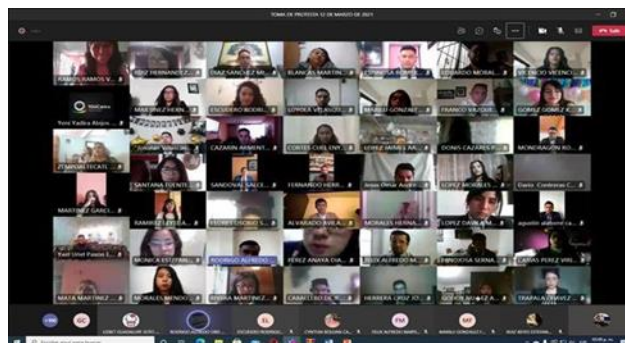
TOMA DE PROTESTA 12 DE MARZO DE 2021

Salir

RAMOS RAMOS V...
RUIZ HERNANDEZ...
DIAZ SANCHEZ MI...
BLANCAS MARTIN...
ESPINOSA RODRIG...
EDUARDO MORAL...
MAURICIO VICENCI...

Yeni Yadira Alejo...
MARTINEZ HERN...
ESCUDERO RODRI...
LOYOLA VELAZQU...
MANUEL GONZAL...
FRANCO VAZQUE...
GOMEZ GOMEZ K...

ZEMPOAL TECATL...
JUANA VAZQUEZ...
CAZARIN ARMENT...
CORTES CHELENC...
LOPEZ JAIMES AL...
DONIS CAZARES R...
MONDRAGON RO...

SANTANA FUENTE...
SANDOVAL SALCE...
FERNANDO HERR...
Jesus Omar Aguil...
LOPEZ MORALES...
Dario Contreras C...

MARTINEZ GARCI...
RAMIREZ ESTRA...
FLORES OSORIO S...
ALVARADO AVILA...
MORALES HERNA...
LOPEZ DAVILA M...
agustin alatorre ca...

Yuri Uriel Pasos L...
MONICA ESTEFAN...
RODRIGO ALFREDO...
PEREZ ANAYA DIA...
FELIX ALFREDO M...
ESPINOSA SERNA...
CAÑAS PEREZ VIRI...

MATA MARTINEZ...
MORALES MENDO...
RIVERA MARTINEZ...
CABALLERO DE...
HERRERA CRUZ JO...
GODOY ALVAREZ A...
TRAPALA CHAVEZ...

GC
GENET GUADALUPE SOTO...
RODRIGO ALFREDO ORO...
EL
ESCUDERO RODRIGU...
CYNTHIA BOLAÑA CA...
FELIX ALFREDO MART...
MF
MARIO GONZALEZ F...
RUIZ BOYD ESTEBAN...